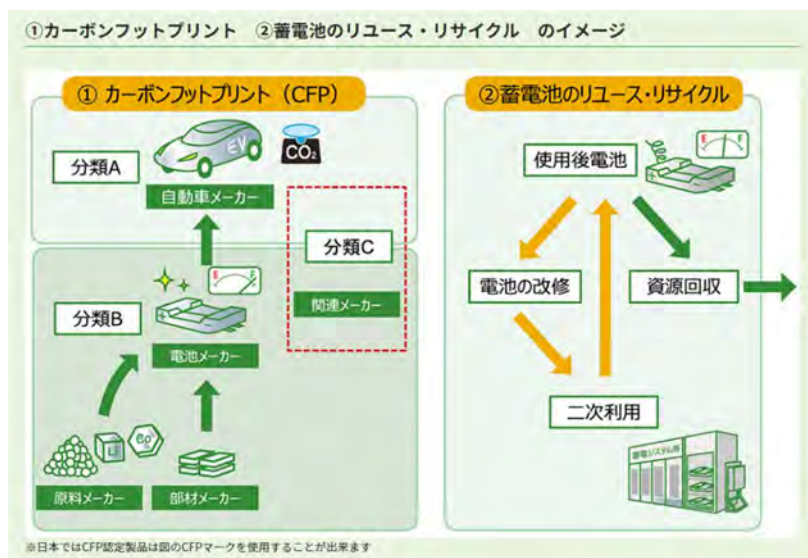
①カーボンフットプリント　②蓄電池のリユース・リサイクル　のイメージ

① カーボンフットプリント（CFP）

分類A

EV

$CO_2$

自動車メーカー

分類C

関連メーカー

分類B

E F

電池メーカー

Li

Co

原料メーカー

部材メーカー

②蓄電池のリユース・リサイクル

使用後電池

E F

電池の改修

資源回収

二次利用

蓄電システム用

※日本ではCFP認定製品は図のCFPマークを使用することが出来ます